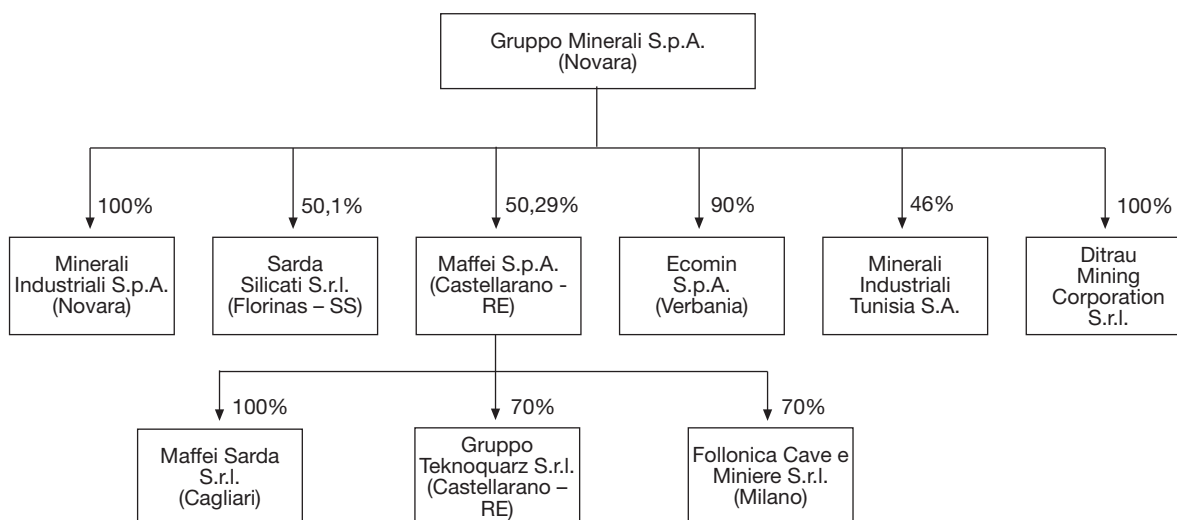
Gruppo Minerali S.p.A.
(Novara)

100%

Minerali Industriali S.p.A. (Novara)

50,1%

Sarda Silicati S.r.l. (Florinas – SS)

50,29%

Maffei S.p.A. (Castellarano - RE)

90%

Ecomin S.p.A. (Verbania)

46%

Minerali Industriali Tunisia S.A.

100%

Ditrau Mining Corporation S.r.l.

100%

Maffei Sarda S.r.l. (Cagliari)

70%

Gruppo Teknoquarz S.r.l. (Castellarano – RE)

70%

Follonica Cave e Miniere S.r.l. (Milano)